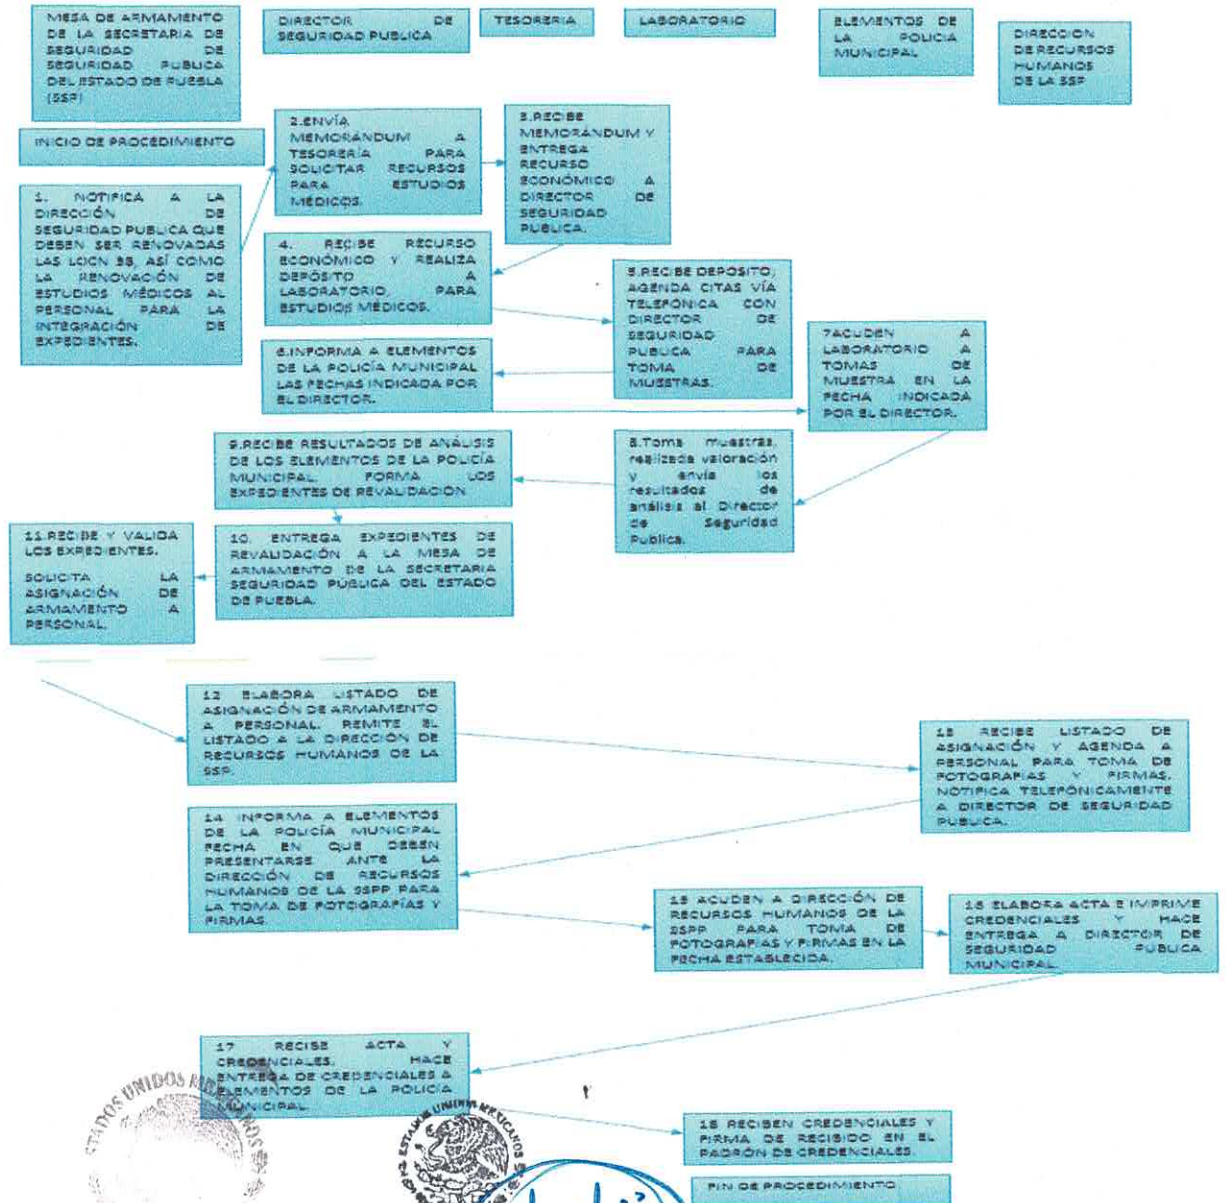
MESA DE ARMAMENTO DE LA SECRETARIA DE SEGURIDAD DE SEGURIDAD PUBLICA DEL ESTADO DE PUEBLA (SSP)

DIRECTOR DE SEGURIDAD PUBLICA

TESORERIA

LABORATORIO

ELEMENTOS DE LA POLICIA MUNICIPAL

DIRECCION DE RECURSOS HUMANOS DE LA SSP

INICIO DE PROCEDIMIENTO

1. NOTIFICA A LA DIRECCIÓN DE SEGURIDAD PUBLICA QUE DEBEN SER RENOVADAS LAS LOCN 38, ASÍ COMO LA RENOVACIÓN DE ESTUDIOS MÉDICOS AL PERSONAL PARA LA INTEGRACIÓN DE EXPEDIENTES.

2.ENVÍA MEMORÁNDUM A TESORERÍA PARA SOLICITAR RECURSOS PARA ESTUDIOS MÉDICOS.

3.RECIBE MEMORÁNDUM Y ENTREGA RECURSO ECONÓMICO A DIRECTOR DE SEGURIDAD PUBLICA.

4. RECIBE RECURSO ECONÓMICO Y REALIZA DEPÓSITO A LABORATORIO, PARA ESTUDIOS MÉDICOS.

5.RECIBE DEPOSITO, AGENDA CITAS VÍA TELEFÓNICA CON DIRECTOR DE SEGURIDAD PUBLICA PARA TOMA DE MUESTRAS.

6.INFORMA A ELEMENTOS DE LA POLICÍA MUNICIPAL LAS FECHAS INDICADA POR EL DIRECTOR.

7ACUDEN A LABORATORIO A TOMAS DE MUESTRA EN LA FECHA INDICADA POR EL DIRECTOR.

8.Toma muestras, realizada valoración y envía los resultados de análisis al Director de Seguridad Publica.

9.RECIBE RESULTADOS DE ANÁLISIS DE LOS ELEMENTOS DE LA POLICÍA MUNICIPAL. FORMA LOS EXPEDIENTES DE REVALIDACION

10. ENTREGA EXPEDIENTES DE REVALIDACIÓN A LA MESA DE ARMAMENTO DE LA SECRETARIA SEGURIDAD PÚBLICA DEL ESTADO DE PUEBLA.

11.RECIBE Y VALIDA LOS EXPEDIENTES.

SOLICITA LA ASIGNACIÓN DE ARMAMENTO A PERSONAL.

12 ELABORA LISTADO DE ASIGNACIÓN DE ARMAMENTO A PERSONAL. REMITE EL LISTADO A LA DIRECCIÓN DE RECURSOS HUMANOS DE LA SSP.

13 RECIBE LISTADO DE ASIGNACIÓN Y AGENDA A PERSONAL PARA TOMA DE FOTOGRAFIAS Y FIRMAS. NOTIFICA TELEFÓNICAMENTE A DIRECTOR DE SEGURIDAD PUBLICA.

14 INFORMA A ELEMENTOS DE LA POLICÍA MUNICIPAL FECHA EN QUE DEBEN PRESENTARSE ANTE LA DIRECCIÓN DE RECURSOS HUMANOS DE LA SSPP PARA LA TOMA DE FOTOGRAFÍAS Y FIRMAS.

15 ACUDEN A DIRECCIÓN DE RECURSOS HUMANOS DE LA SSPP PARA TOMA DE FOTOGRAFIAS Y FIRMAS EN LA FECHA ESTABLECIDA.

16 ELABORA ACTA E IMPRIME CREDENCIALES Y HACE ENTREGA A DIRECTOR DE SEGURIDAD PUBLICA MUNICIPAL.

17 RECIBE ACTA Y CREDENCIALES. HACE ENTREGA DE CREDENCIALES A ELEMENTOS DE LA POLICIA MUNICIPAL.

18 RECIBEN CREDENCIALES Y FIRMA DE RECIBIDO EN EL PADRÓN DE CREDENCIALES.

FIN DE PROCEDIMIENTO

ESTADOS UNIDOS MEXICANOS

ESTADOS UNIDOS MEXICANOS